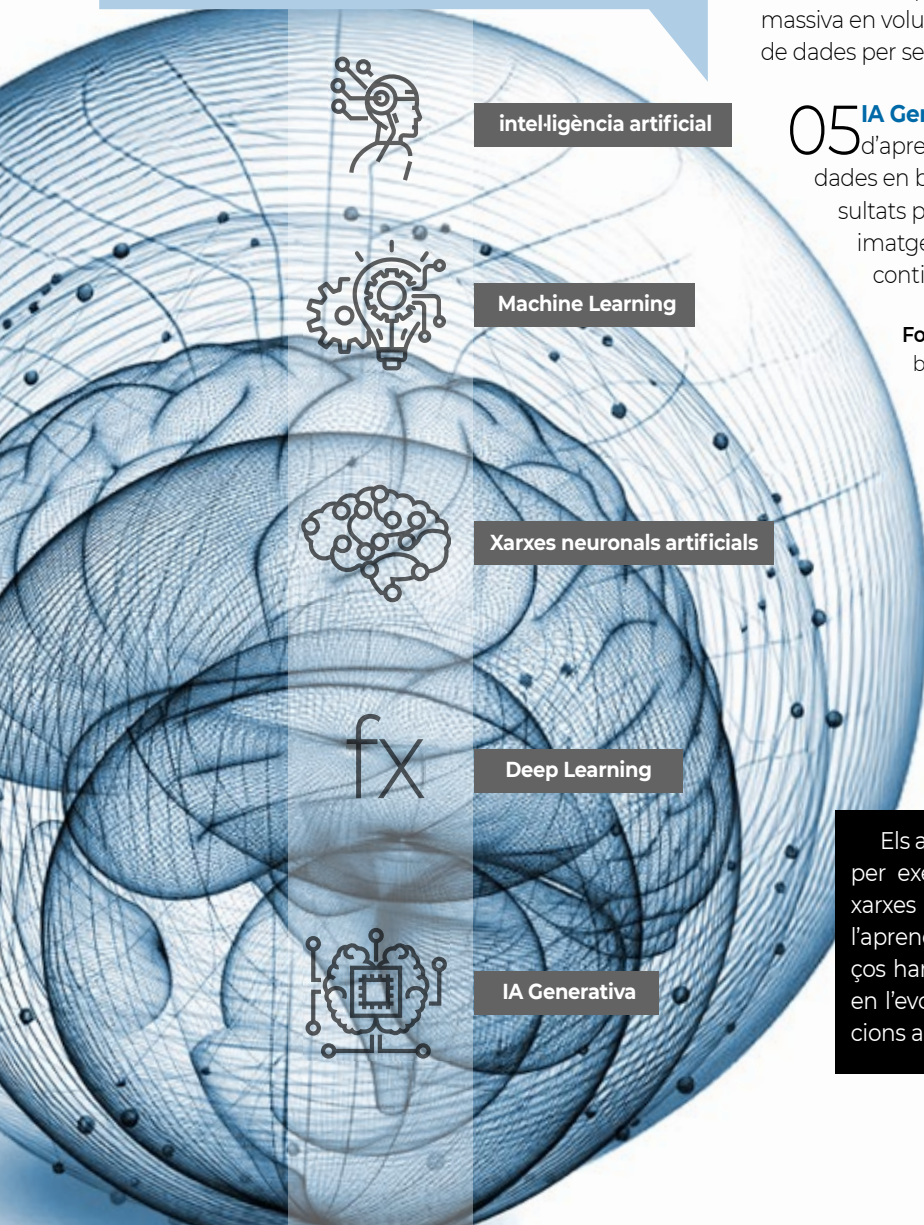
massiva en volu
de dades per se

intel·ligència artificial

05 IA Ger
d'apre
dades en b
sultats p
imatge
conti

Fo
b

Machine Learning

Xarxes neuronals artificials

fx

Deep Learning

IA Generativa

Els a
per exe
xarxes
l'aprene
ços har
en l'evo
cions a